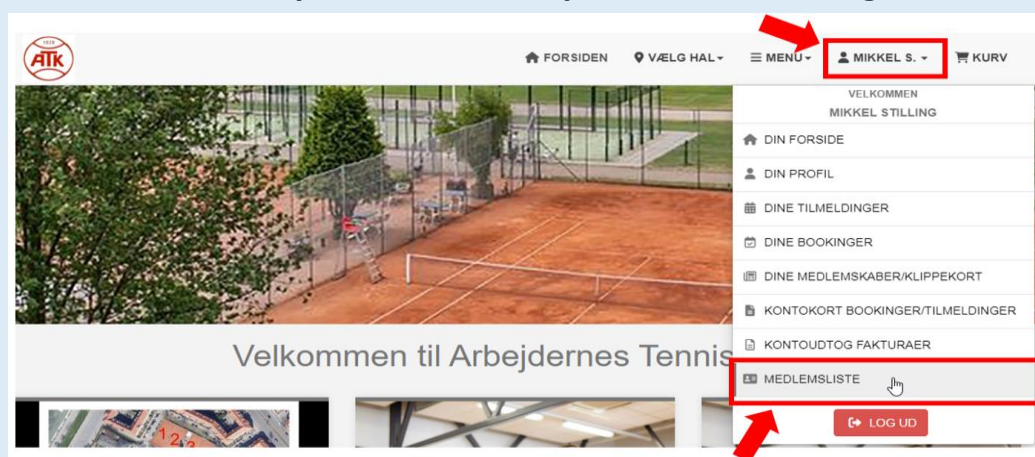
ATK

FORSIDEN VÆLG HAL MENU MIKKEL S. KURV

VELKOMMEN
MIKKEL STILLING

DIN FORSIDE
DIN PROFIL
DINE TILMELDINGER
DINE BOOKINGER
DINE MEDLEMSKABER/KLIPPEKORT
KONTOKORT BOOKINGER/TILMELDINGER
KONTOUDTOG FAKTURAER
MEDLEMSLISTE
LOG UD

Velkommen til Arbejdernes Tennis

1 2 3